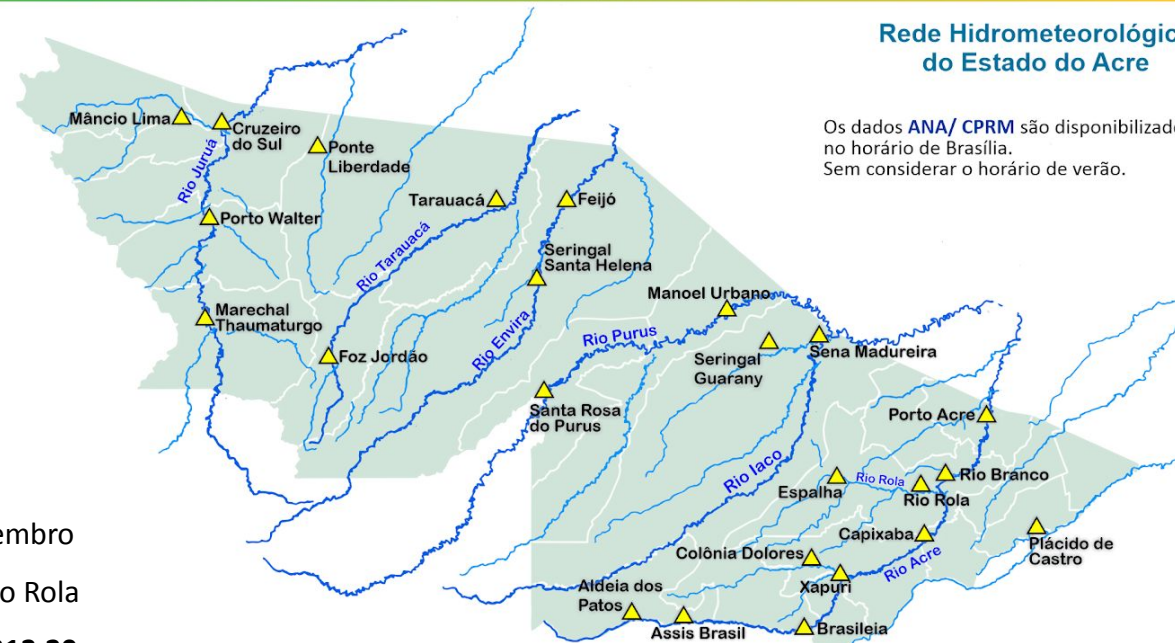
Rede Hidrometeorológic
do Estado do Acre

Os dados ANA/ CPRM são disponibilizado
no horário de Brasília.
Sem considerar o horário de verão.

Mâncio Lima
Cruzeiro do Sul
Ponte Liberdade
Rio Juruá
Porto Walter
Tarauacá
Feijó
Rio Tarauacá
Seringal Santa Helena
Marechal Thaumaturgo
Foz Jordão
Rio Envira
Manoel Urbano
Rio Purus
Seringal Guarany
Sena Madureira
Santa Rosa do Purus
Porto Acre
Rio Iaco
Rio Rola
Espalha
Rio Branco
Rio Rola
Capixaba
Plácido de Castro
Colônia Dolores
Xapuri
Rio Acre
Aldeia dos Patos
Assis Brasil
Brasileia

embro
o Rola
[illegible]